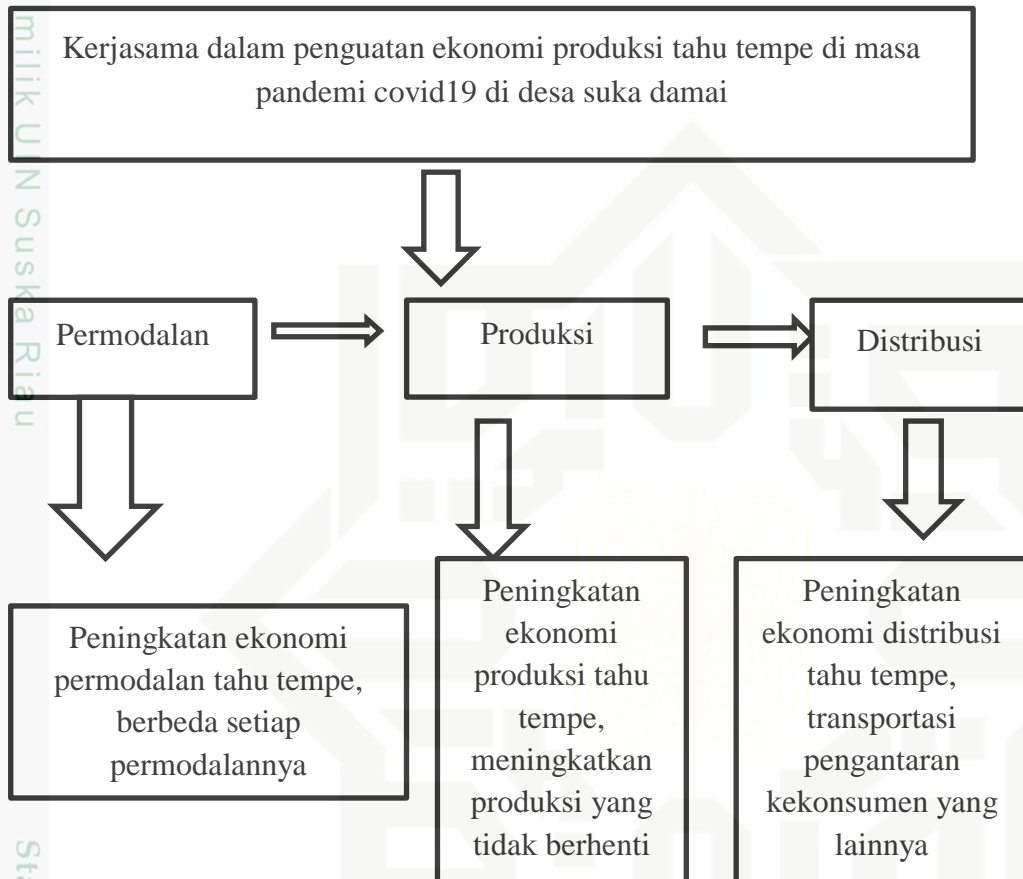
milik UIN Suska Riau

Kerjasama dalam penguatan ekonomi produksi tahu tempe di masa pandemi covid19 di desa suka damai

Permodalan

Produksi

Distribusi

Peningkatan ekonomi permodalan tahu tempe, berbeda setiap permodalannya

Peningkatan ekonomi produksi tahu tempe, meningkatkan produksi yang tidak berhenti

Peningkatan ekonomi distribusi tahu tempe, transportasi pengantaran kekonsumen yang lainnya

Sta